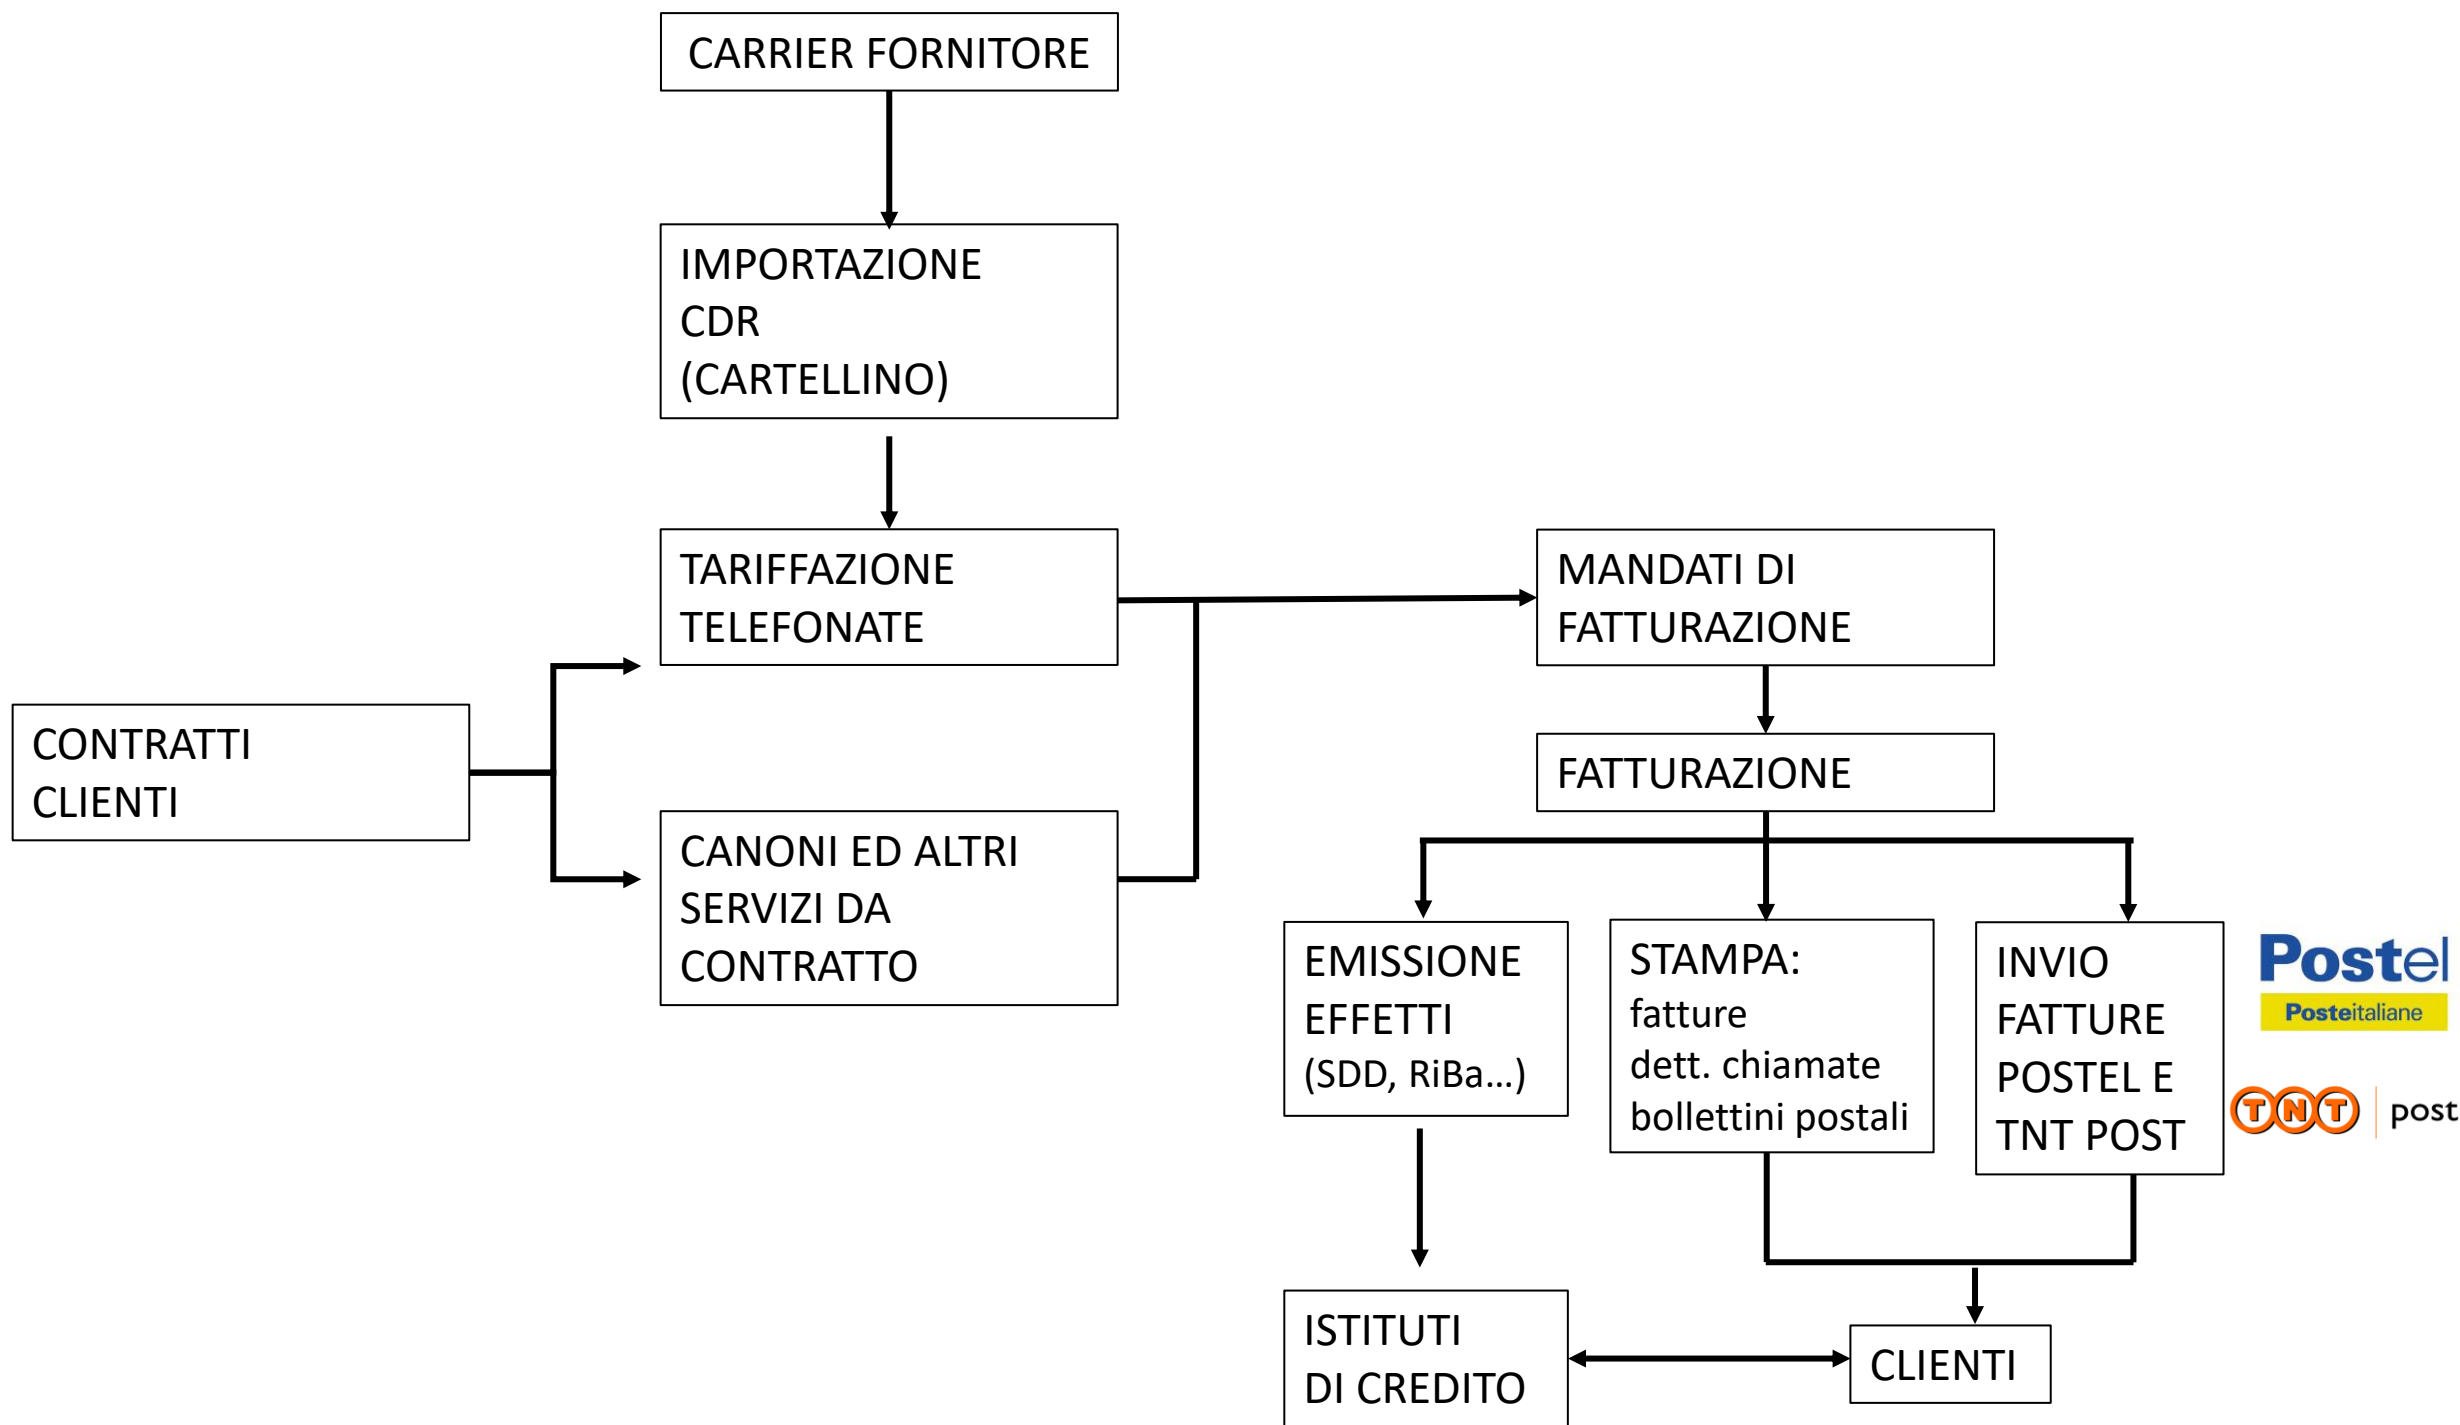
CARRIER FORNITORE

IMPORTAZIONE CDR (CARTELLINO)

TARIFFAZIONE TELEFONATE

CONTRATTI CLIENTI

CANONI ED ALTRI SERVIZI DA CONTRATTO

MANDATI DI FATTURAZIONE

FATTURAZIONE

EMISSIONE EFFETTI (SDD, RiBa...)

STAMPA: fatture dett. chiamate bollettini postali

INVIO FATTURE POSTEL E TNT POST

Postel
Posteitaliane

TNT post

ISTITUTI DI CREDITO

CLIENTI